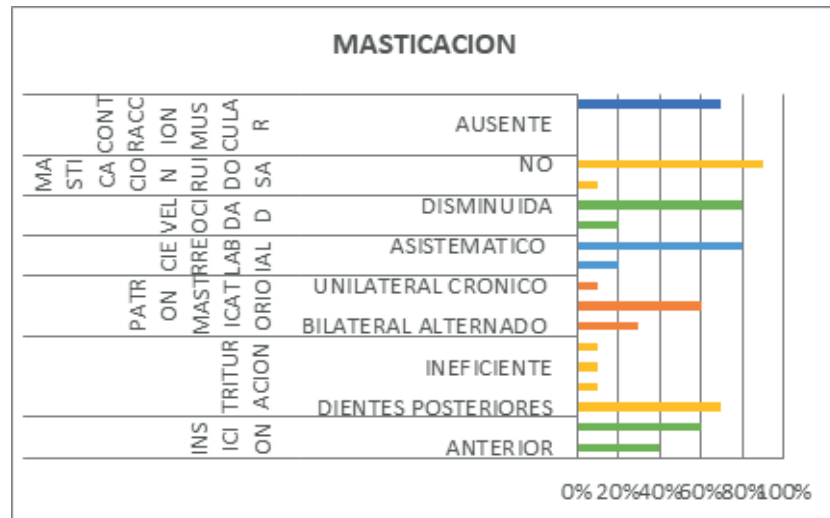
MASTICACION

MA STI CA CONTRACCION MUSCULAR
CIO N RUIDOS
VEL OCIDAD
CIE RRE LABIAL
PATRON MASTICATORIO
TRITURACION
INS ICI ON

AUSENTE
NO
DISMINUIDA
ASISTEMATICO
UNILATERAL CRONICO
BILATERAL ALTERNADO
INEFICIENTE
DIENTES POSTERIORES
ANTERIOR

0% 20% 40% 60% 80% 100%